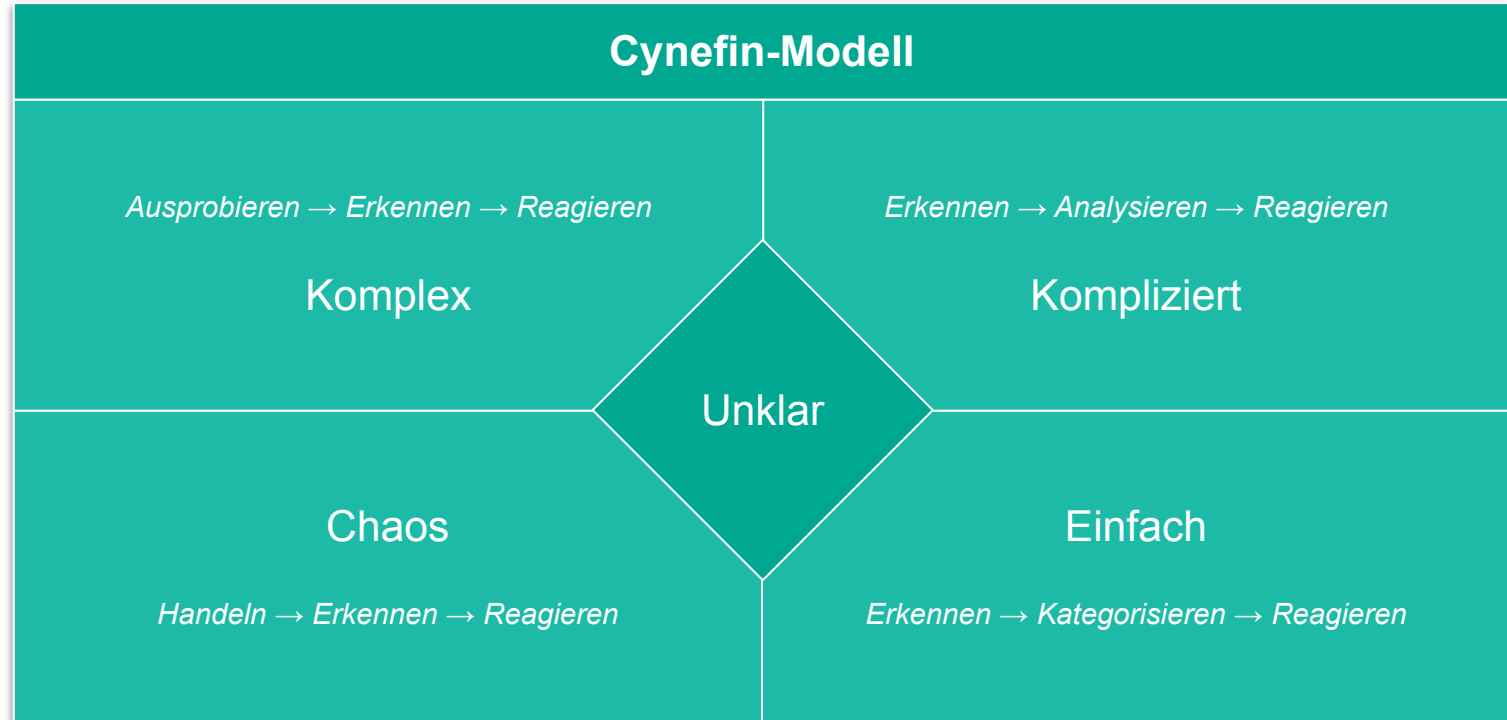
Cynefin-Modell

Ausprobieren → Erkennen → Reagieren

Komplex

Erkennen → Analysieren → Reagieren

Kompliziert

Unklar

Chaos

Handeln → Erkennen → Reagieren

Einfach

Erkennen → Kategorisieren → Reagieren